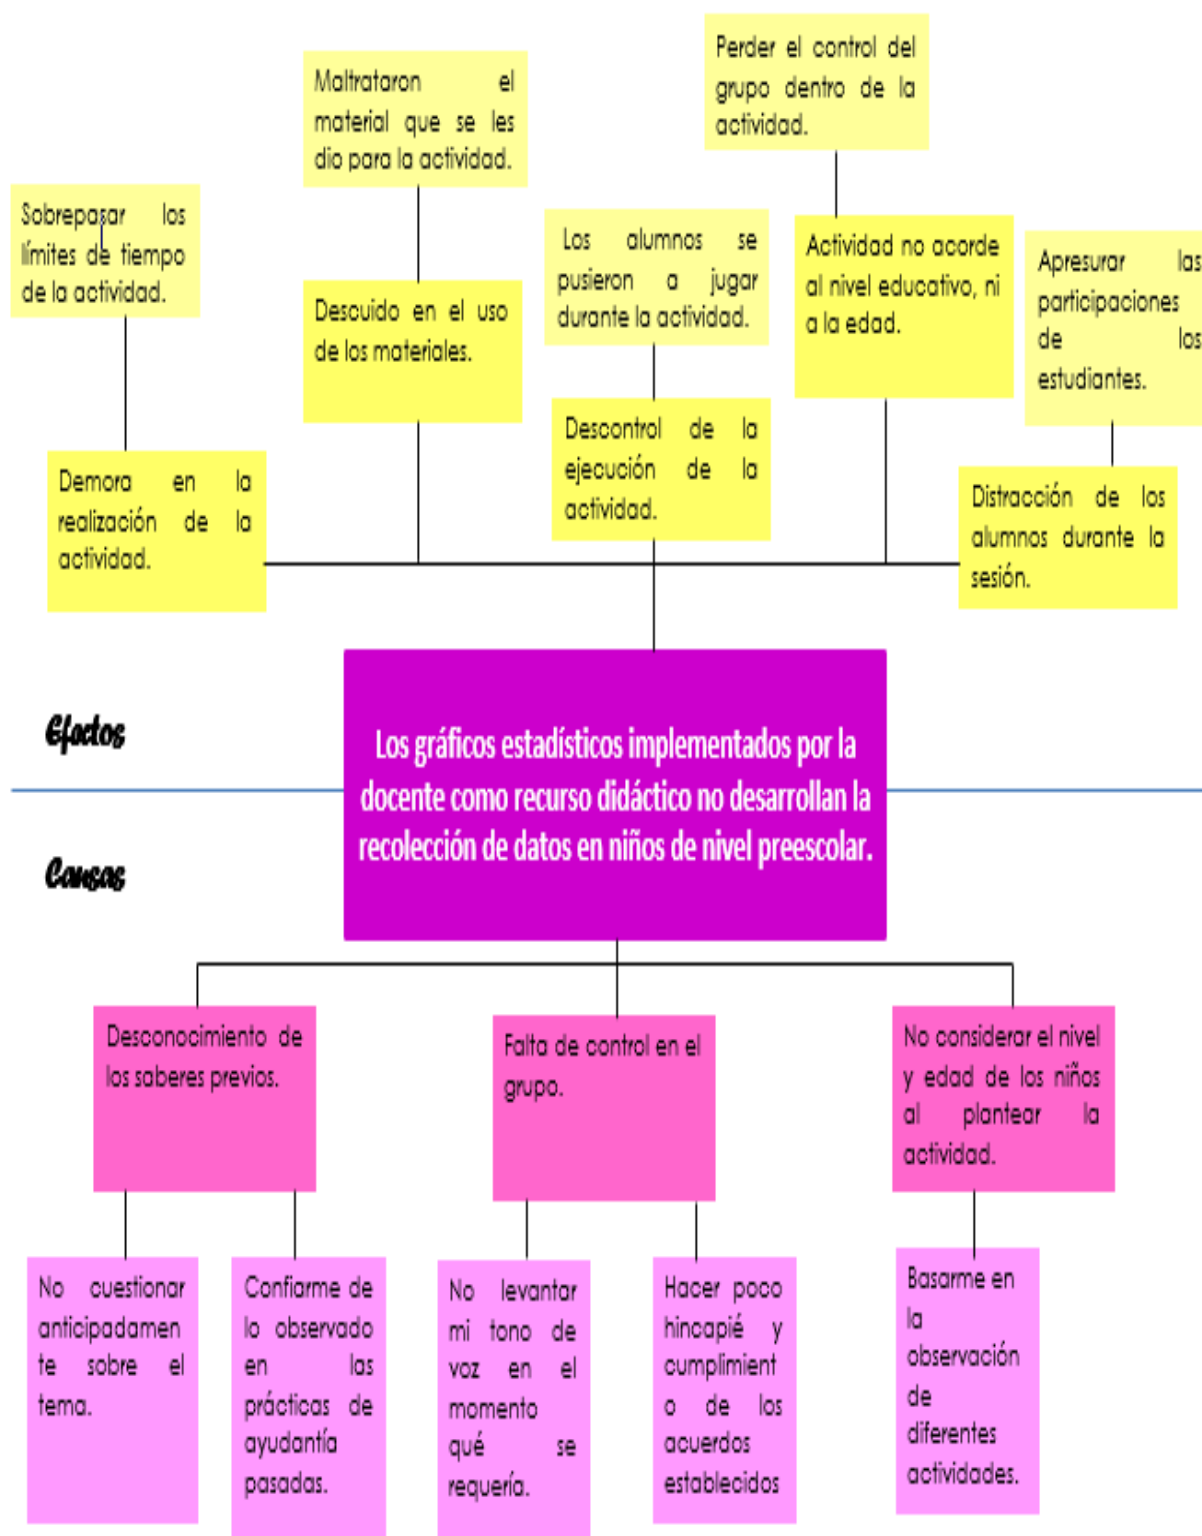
Maltrataron el material que se les dio para la actividad.

Perder el control del grupo dentro de la actividad.

Sobrepasar los límites de tiempo de la actividad.

Los alumnos se pusieron a jugar durante la actividad.

Actividad no acorde al nivel educativo, ni a la edad.

Apresurar las participaciones de los estudiantes.

Descuido en el uso de los materiales.

Descontrol de la ejecución de la actividad.

Demora en la realización de la actividad.

Distracción de los alumnos durante la sesión.

Efectos

Los gráficos estadísticos implementados por la docente como recurso didáctico no desarrollan la recolección de datos en niños de nivel preescolar.

Causas

Desconocimiento de los saberes previos.

Falta de control en el grupo.

No considerar el nivel y edad de los niños al plantear la actividad.

No cuestionar anticipadamente sobre el tema.

Confiarme de lo observado en las prácticas de ayudantía pasadas.

No levantar mi tono de voz en el momento qué se requería.

Hacer poco hincapié y cumplimiento de los acuerdos establecidos

Basarme en la observación de diferentes actividades.